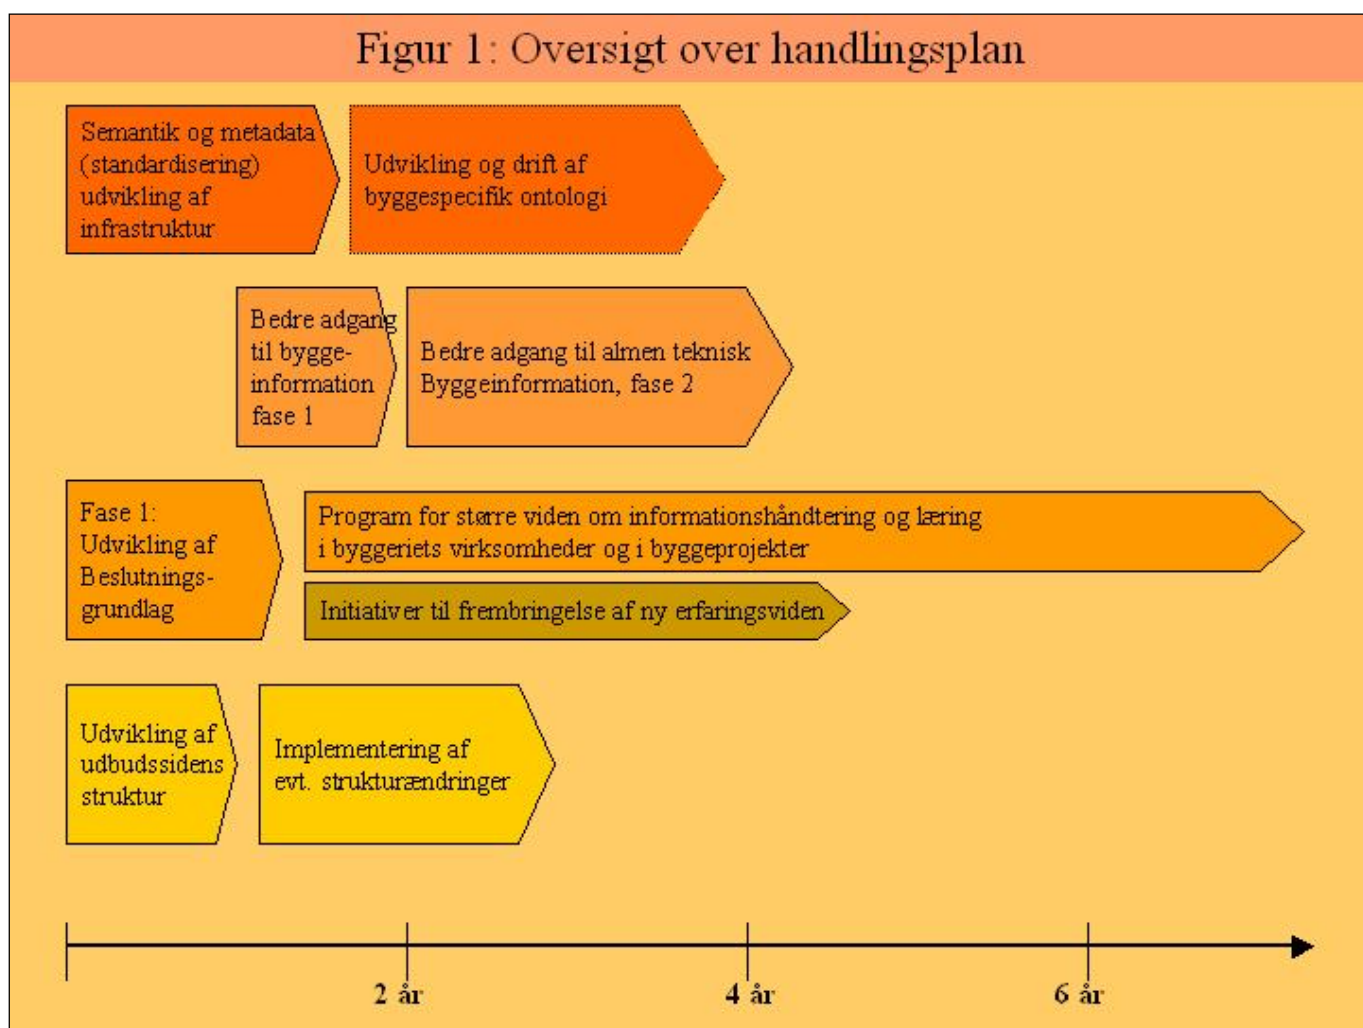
Figur 1: Oversigt over handlingsplan

Semantik og metadata (standardisering) udvikling af infrastruktur

Udvikling og drift af byggespecifik ontologi

Bedre adgang til bygge-information fase 1

Bedre adgang til almen teknisk Byggeinformation, fase 2

Fase 1: Udvikling af Beslutnings-grundlag

Program for større viden om informationshåndtering og læring i byggeriets virksomheder og i byggeprojekter

Initiativer til frembringelse af ny erfaringsviden

Udvikling af udbudssidens struktur

Implementering af evt. strukturændringer

2 år

4 år

6 år